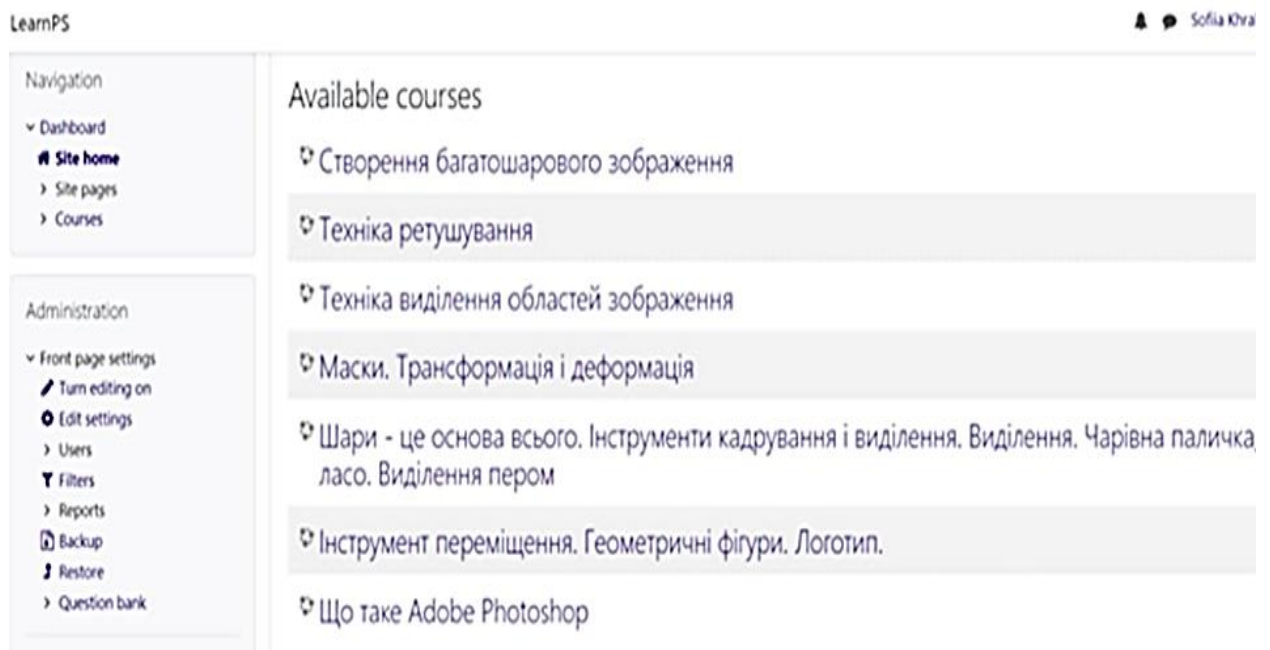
LearnPS

Sofia Khra

Navigation

Dashboard
Site home
Site pages
Courses

Administration

Front page settings
Turn editing on
Edit settings
Users
Filters
Reports
Backup
Restore
Question bank

Available courses

Створення багатошарового зображення

Техніка ретушування

Техніка виділення областей зображення

Маски. Трансформація і деформація

Шари - це основа всього. Інструменти кадрування і виділення. Виділення. Чарівна паличка, ласо. Виділення пером

Інструмент переміщення. Геометричні фігури. Логотип.

Що таке Adobe Photoshop